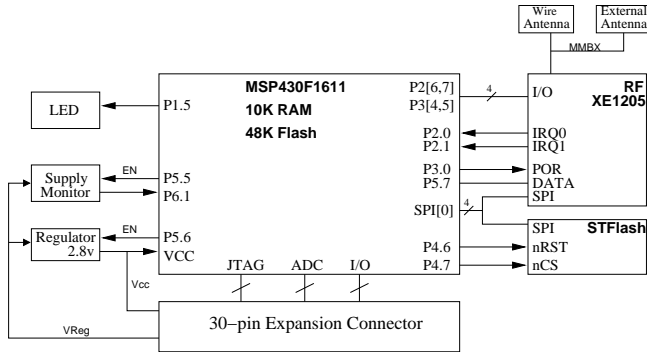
Wire Antenna

External Antenna

MMBX

MSP430F1611
10K RAM
48K Flash

LED

P1.5

P2[6,7]
P3[4,5]

4

I/O

RF
XE1205

P2.0
P2.1

IRQ0
IRQ1

P3.0
P5.7

POR
DATA
SPI

EN

Supply Monitor

P5.5
P6.1

SPI[0]

4

SPI

STFlash

Regulator 2.8v

EN

P5.6

VCC

P4.6
P4.7

nRST
nCS

JTAG

ADC

I/O

Vcc

VReg

30−pin Expansion Connector